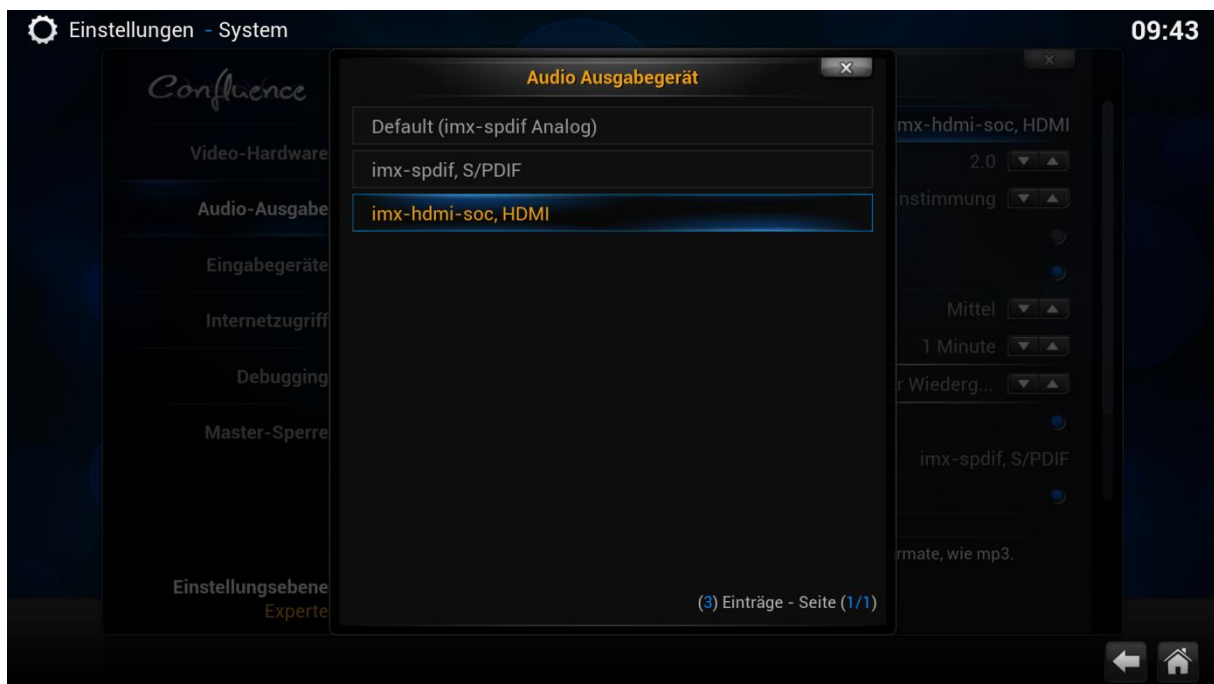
Einstellungen - System

09:43

Confluence

Video-Hardware

Audio-Ausgabe

Eingabegeräte

Internetzugriff

Debugging

Master-Sperre

Einstellungsebene
Experte

Audio Ausgabegerät

Default (imx-spdif Analog)

imx-spdif, S/PDIF

imx-hdmi-soc, HDMI

(3) Einträge - Seite (1/1)

mx-hdmi-soc, HDMI

2.0

nstimmung

Mittel

1 Minute

r Wiederg...

imx-spdif, S/PDIF

rmate, wie mp3.